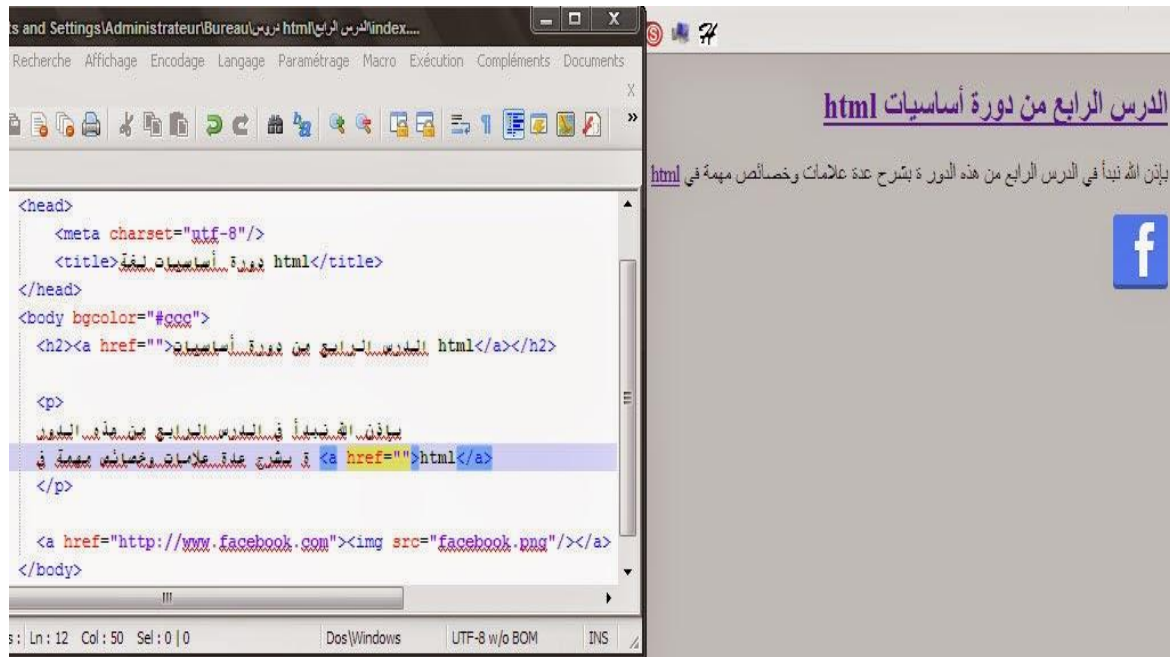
ts and Settings\Administrateur\Bureau\دروس html\الدرس الرابع\index....

Recherche Affichage Encodage Langage Paramétrage Macro Exécution Compléments Documents

X

»

<head>
<meta charset="utf-8"/>
<title>دورة أساسيات لغة html</title>
</head>
<body bgcolor="#ccc">
<h2><a href="">الدرس الرابع من دورة أساسيات html</a></h2>

<p>
بإذن الله نبدأ في الدرس الرابع من هذه الدور
ة بشرح عدة علامات وخصائص مهمة في <a href="">html</a>
</p>

<a href="http://www.facebook.com"><img src="facebook.png"/></a>
</body>

s : Ln : 12 Col : 50 Sel : 0 | 0 Dos\Windows UTF-8 w/o BOM INS

الدرس الرابع من دورة أساسيات html

بإذن الله نبدأ في الدرس الرابع من هذه الدور ة بشرح عدة علامات وخصائص مهمة في html

f